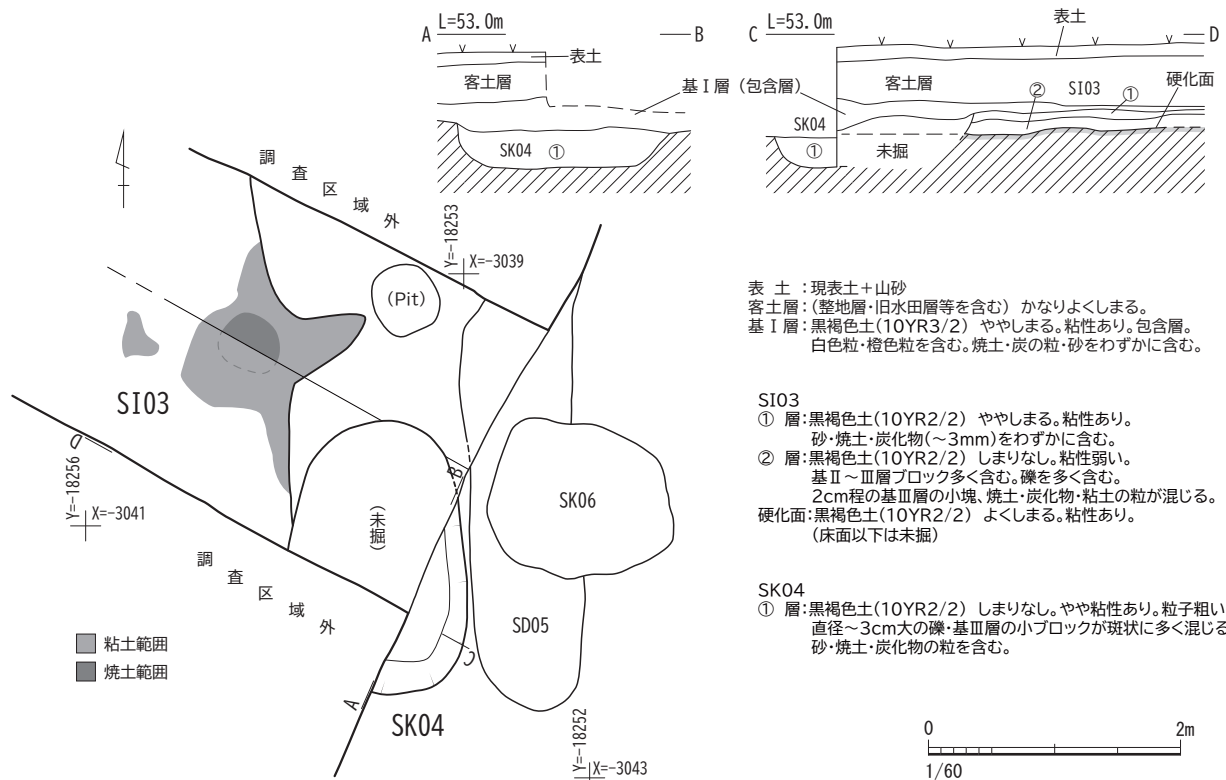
A L=53.0m B

表土

客土層

基Ⅰ層（包含層）

SK04 ①

C L=53.0m D

表土

客土層

② SI03 ①

硬化面

SK04

① 未掘

調査区域外

Y=-18253 X=-3039

(Pit)

SI03

Y=-18256 X=-3041

（未掘）

SK06

SD05

調査区域外

粘土範囲

焼土範囲

SK04

Y=-18252 X=-3043

A

C

B

D

表 土 ：現表土＋山砂
客土層：（整地層・旧水田層等を含む） かなりよくしまる。
基Ⅰ層：黒褐色土（10YR3/2） ややしまる。粘性あり。包含層。白色粒・橙色粒を含む。焼土・炭の粒・砂をわずかに含む。

SI03
① 層：黒褐色土（10YR2/2） ややしまる。粘性あり。砂・焼土・炭化物（～3mm）をわずかに含む。
② 層：黒褐色土（10YR2/2） しまりなし。粘性弱い。基Ⅱ～Ⅲ層ブロック多く含む。礫を多く含む。2cm程の基Ⅲ層の小塊、焼土・炭化物・粘土の粒が混じる。
硬化面：黒褐色土（10YR2/2） よくしまる。粘性あり。（床面以下は未掘）

SK04
① 層：黒褐色土（10YR2/2） しまりなし。やや粘性あり。粒子粗い。直径～3cm大の礫・基Ⅲ層の小ブロックが斑状に多く混じる。砂・焼土・炭化物の粒を含む。

0 2m
1/60